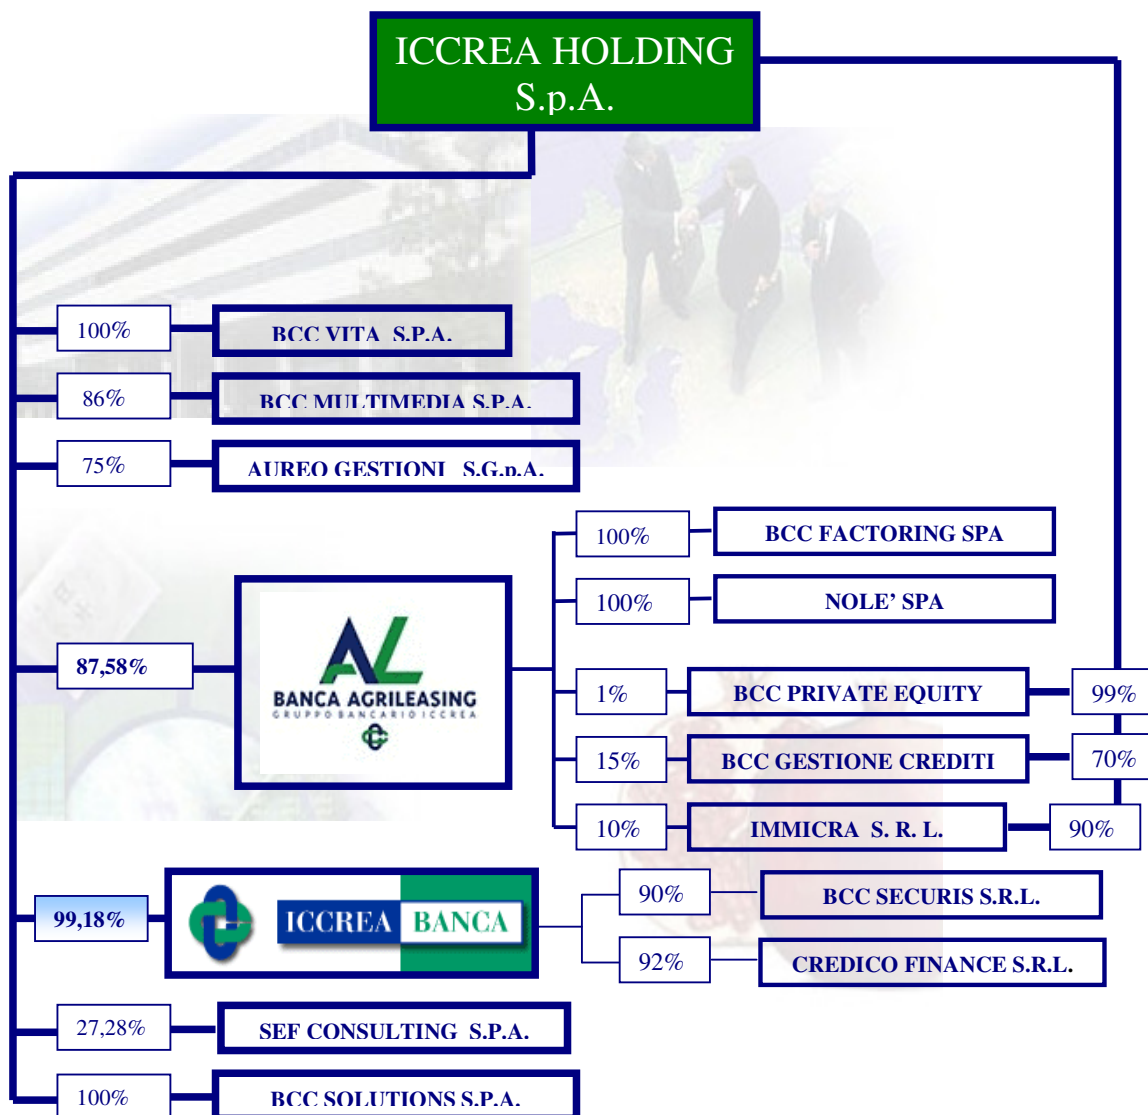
ICCREA HOLDING S.p.A.

100%
BCC VITA S.P.A.

86%
BCC MULTIMEDIA S.P.A.

75%
AUREO GESTIONI S.G.p.A.

87,58%
AL
BANCA AGRILEASING
GRUPPO BANCARIO ICCREA

100%
BCC FACTORING SPA

100%
NOLE' SPA

1%
BCC PRIVATE EQUITY
99%

15%
BCC GESTIONE CREDITI
70%

10%
IMMICRA S. R. L.
90%

99,18%
ICCREA BANCA

90%
BCC SECURIS S.R.L.

92%
CREDICO FINANCE S.R.L.

27,28%
SEF CONSULTING S.P.A.

100%
BCC SOLUTIONS S.P.A.